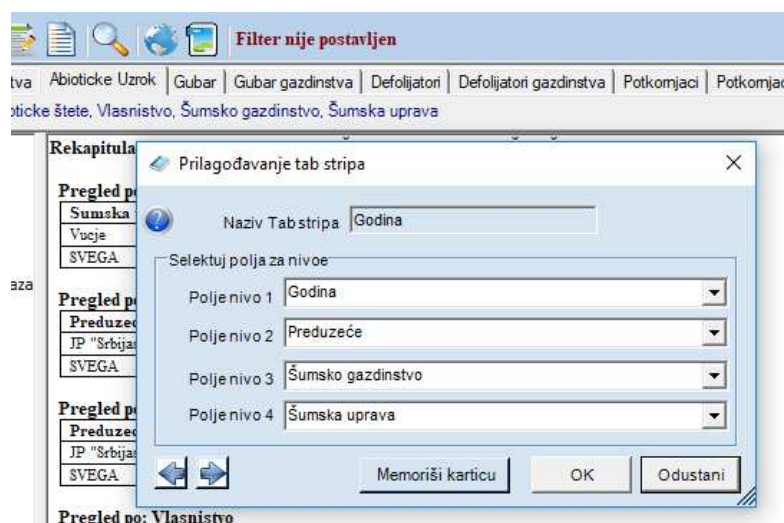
Filter nije postavljen

tva | Abioticke Uzrok | Gubar | Gubar gazdinstva | Defolijatori | Defolijatori gazdinstva | Potkornjaci | Potkornjac

oticke štete, Vlasnistvo, Šumsko gazdinstvo, Šumska uprava

Rekapitula

Pregled po

| Sumska |
|---|
| Vucje |
| SVEGA |

aza

Pregled po

| Preduzec |
|---|
| JP "Srbijas |
| SVEGA |

Pregled po

| Preduzec |
|---|
| JP "Srbijas |
| SVEGA |

Pregled po: Vlasnistvo

Prilagođavanje tab stripa

×

Naziv Tab stripa Godina

Selektuj polja za nivoe

Polje nivo 1 Godina

Polje nivo 2 Preduzeće

Polje nivo 3 Šumsko gazdinstvo

Polje nivo 4 Šumska uprava

Memoriši karticu

OK

Odustani